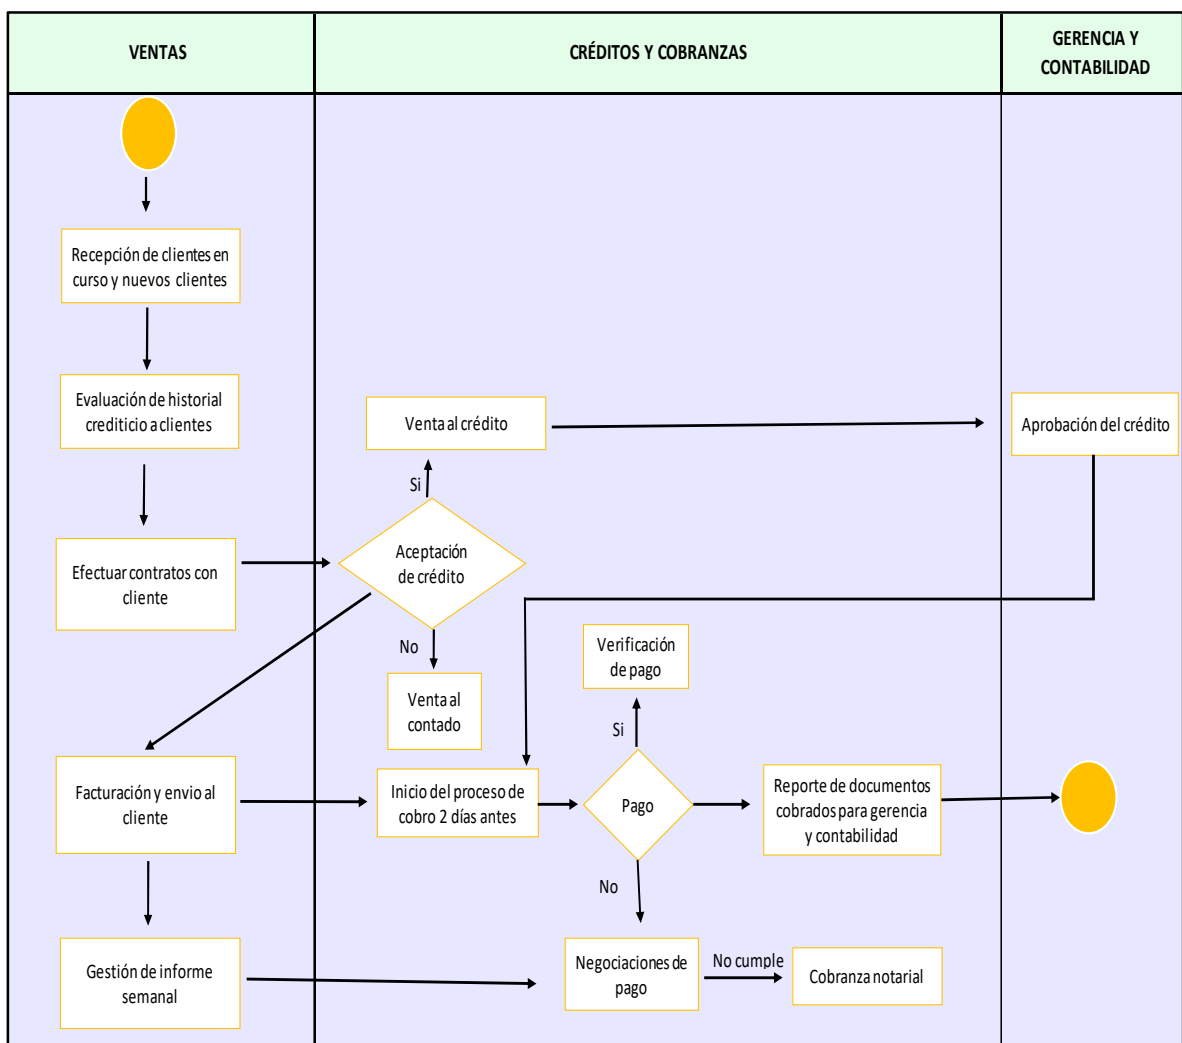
VENTAS

CRÉDITOS Y COBRANZAS

GERENCIA Y CONTABILIDAD

Recepción de clientes en curso y nuevos clientes

Evaluación de historial crediticio a clientes

Venta al crédito

Aprobación del crédito

Si

Efectuar contratos con cliente

Aceptación de crédito

No

Venta al contado

Verificación de pago

Si

Facturación y envio al cliente

Inicio del proceso de cobro 2 días antes

Pago

Reporte de documentos cobrados para gerencia y contabilidad

No

Gestión de informe semanal

Negociaciones de pago

No cumple

Cobranza notarial